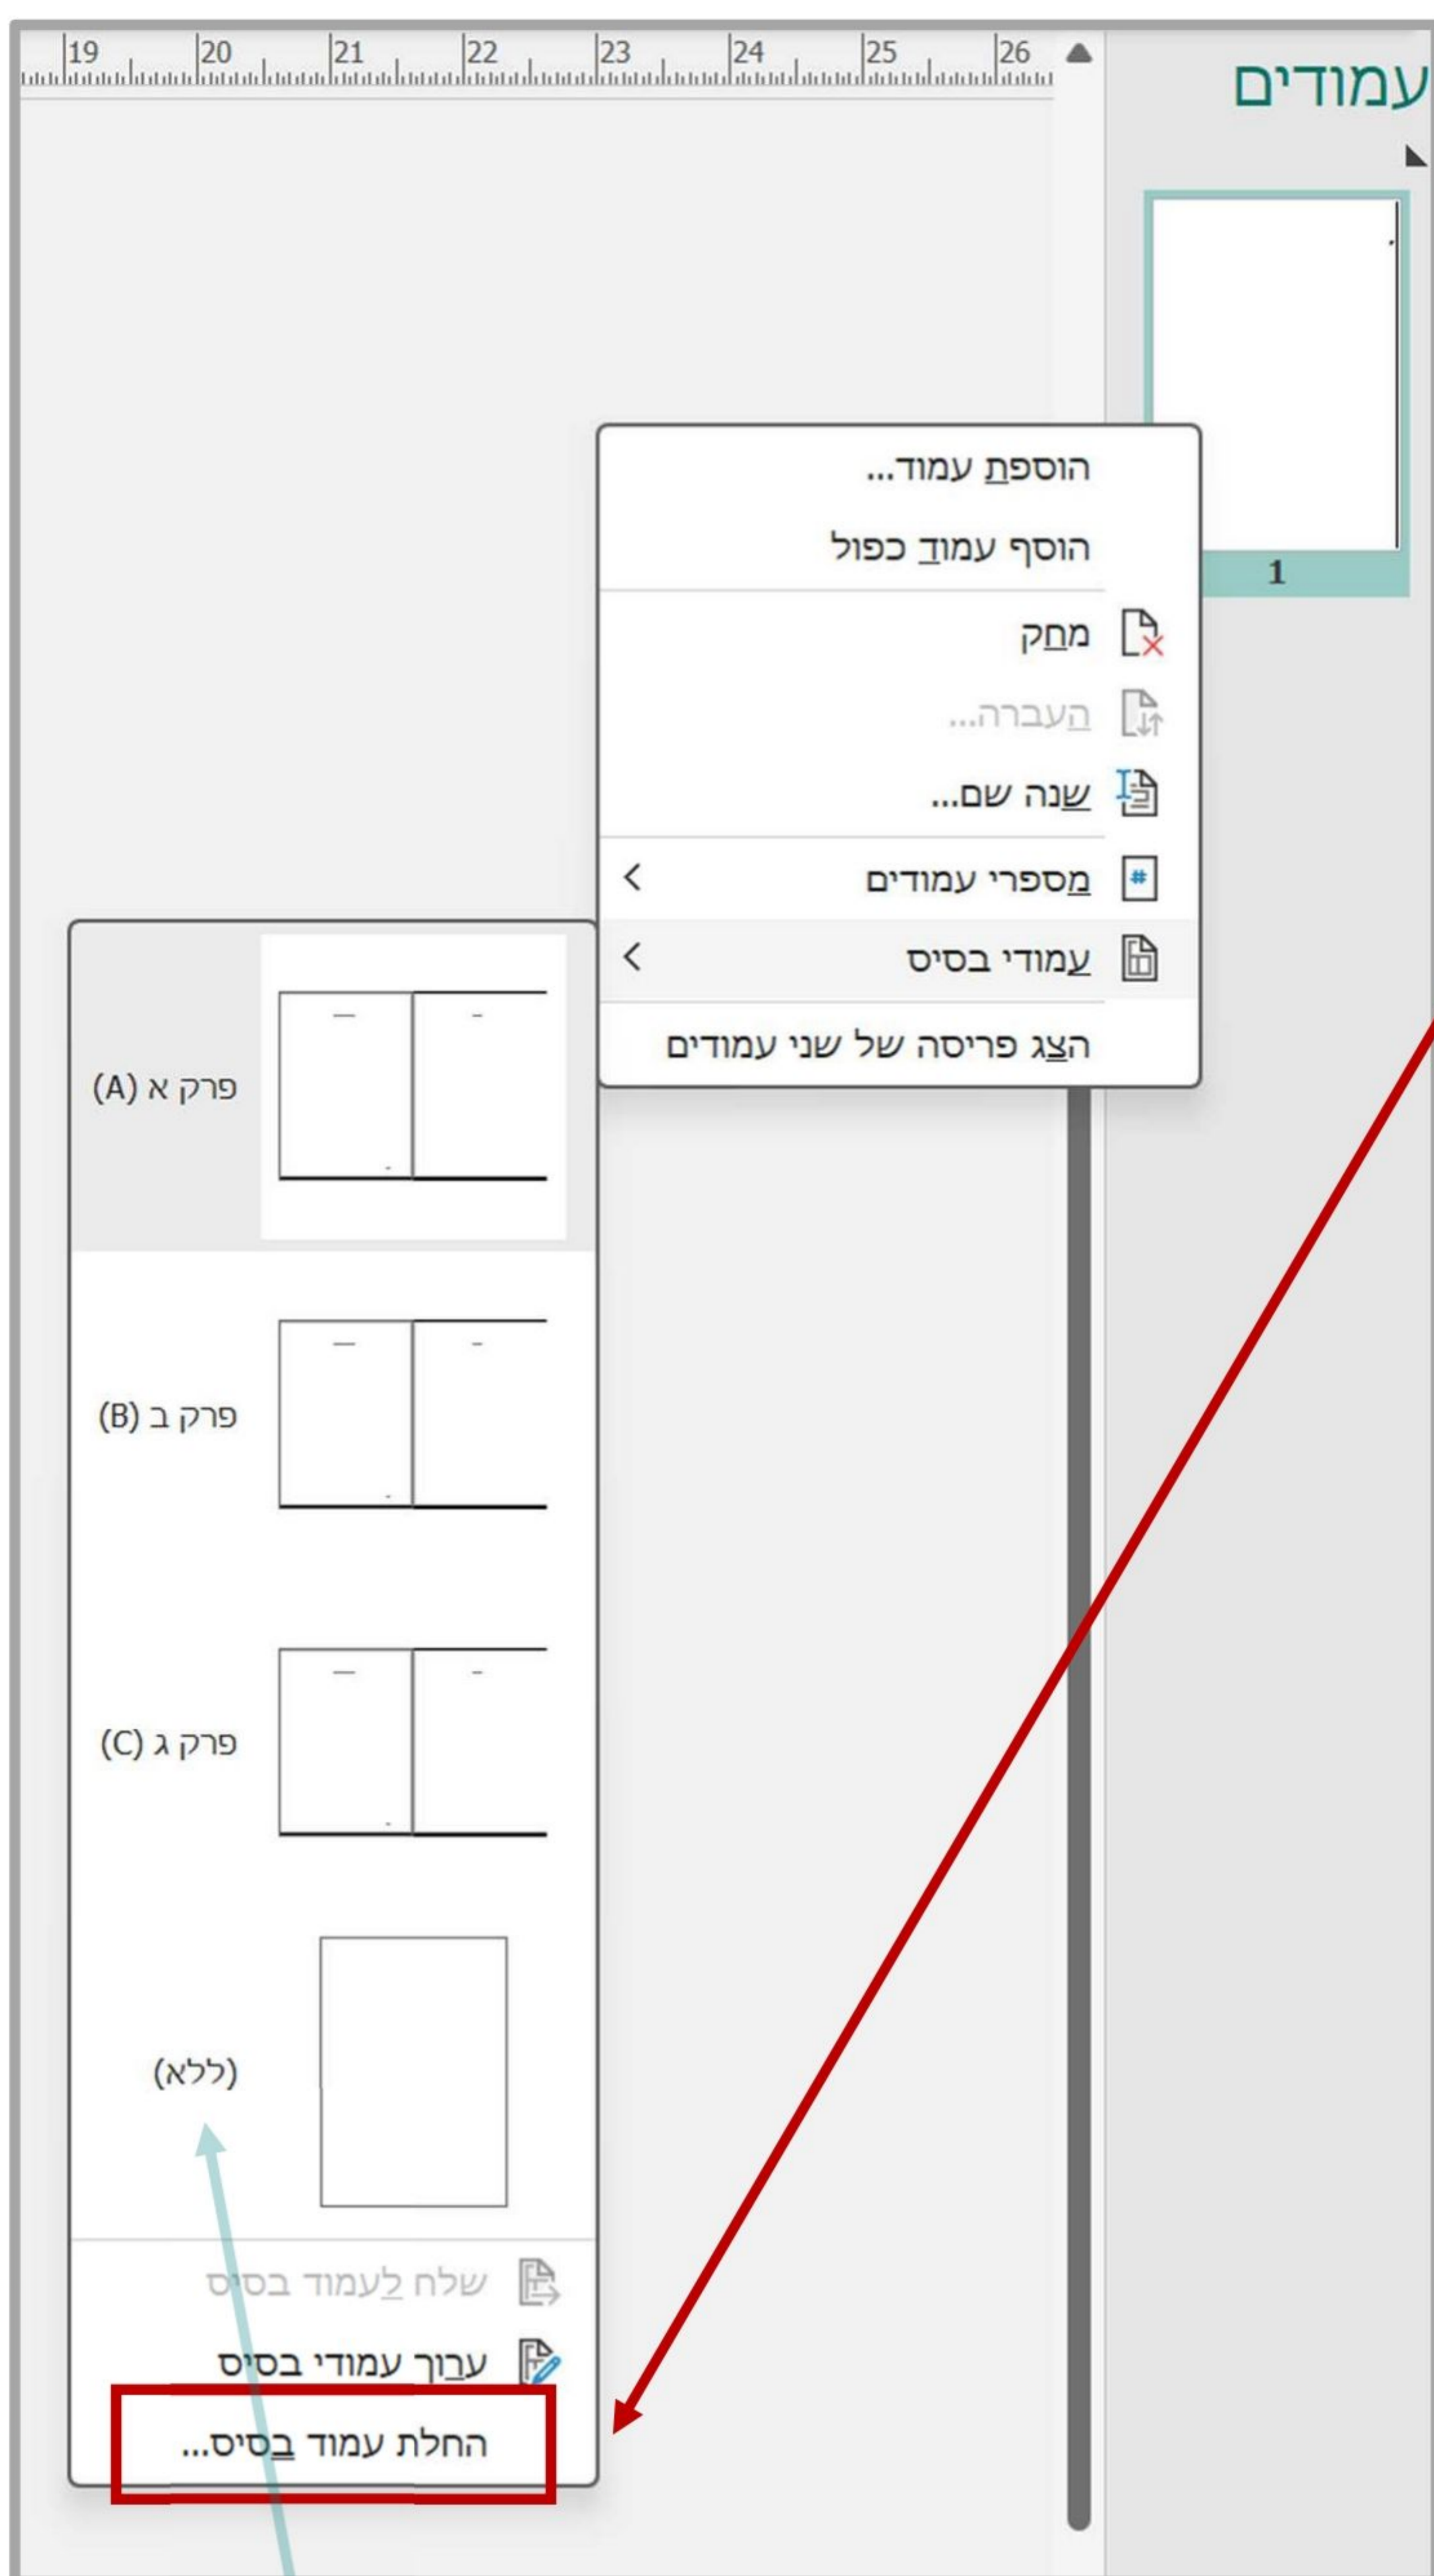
19 20 21 22 23 24 25 26

עמודים

1

הוספת עמוד...
הוסף עמוד כפול
מחק
העברה...
שנה שם...
מספרי עמודים
עמודי בסיס
הצג פריסה של שני עמודים

פרק א (A)
פרק ב (B)
פרק ג (C)
(ללא)

שלח לעמוד בסיס
ערוך עמודי בסיס
החלת עמוד בסיס...